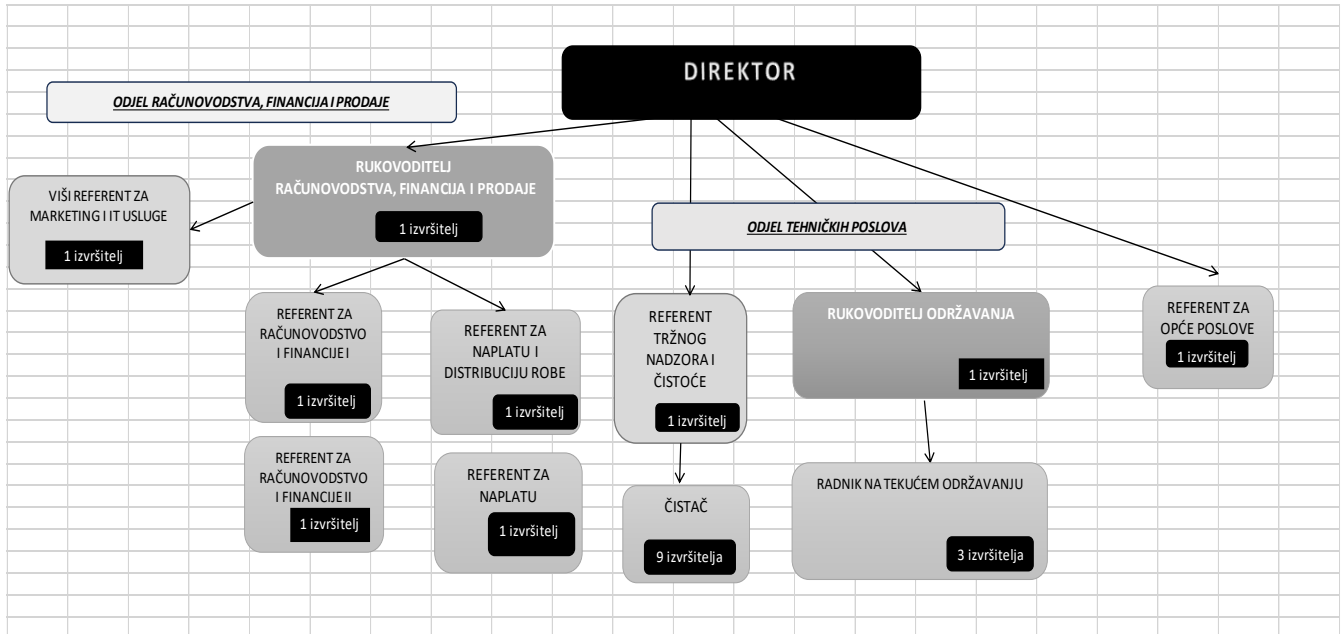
DIREKTOR

ODJEL RAČUNOVODSTVA, FINANCIJA I PRODAJE

RUKOVODITELJ RAČUNOVODSTVA, FINANCIJA I PRODAJE
1 izvršitelj

VIŠI REFERENT ZA MARKETING I IT USLUGE
1 izvršitelj

REFERENT ZA RAČUNOVODSTVO I FINANCIJE I
1 izvršitelj

REFERENT ZA NAPLATU I DISTRIBUCIJU ROBE
1 izvršitelj

REFERENT ZA RAČUNOVODSTVO I FINANCIJE II
1 izvršitelj

REFERENT ZA NAPLATU
1 izvršitelj

ODJEL TEHNIČKIH POSLOVA

REFERENT TRŽNOG NADZORA I ČISTOĆE
1 izvršitelj

ČISTAČ
9 izvršitelja

RUKOVODITELJ ODRŽAVANJA
1 izvršitelj

RADNIK NA TEKUĆEM ODRŽAVANJU
3 izvršitelja

REFERENT ZA OPĆE POSLOVE
1 izvršitelj